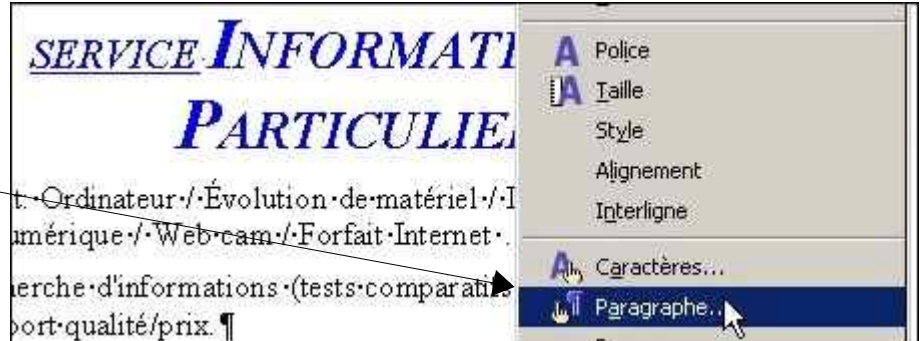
SERVICE INFORMATI
PARTICULIE

t.·Ordinateur·/·Évolution·de·matériel·/·I
umérique·/·Web·cam·/·Forfait·Internet·.

herche·d'informations·(tests·comparatifs
port·qualité/prix.¶

Police
Taille
Style
Alignement
Interligne
Caractères...
Paragraphe...